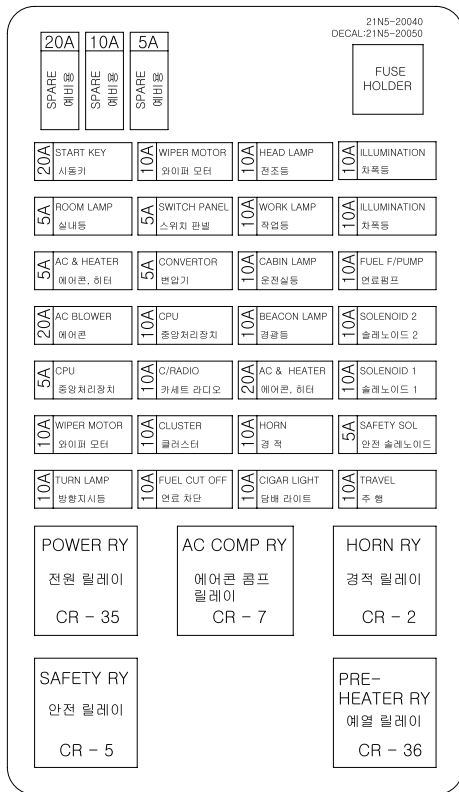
21N5-20040
DECAL:21N5-20050

20A
SPARE 예비용

10A
SPARE 예비용

5A
SPARE 예비용

FUSE HOLDER

20A START KEY 시동키

10A WIPER MOTOR 와이퍼 모터

10A HEAD LAMP 전조등

10A ILLUMINATION 차폭등

5A ROOM LAMP 실내등

5A SWITCH PANEL 스위치 판넬

10A WORK LAMP 작업등

10A ILLUMINATION 차폭등

5A AC & HEATER 에어콘, 히터

5A CONVERTOR 변압기

10A CABIN LAMP 운전실등

10A FUEL F/PUMP 연료펌프

20A AC BLOWER 에어콘

10A CPU 중앙처리장치

10A BEACON LAMP 경광등

10A SOLENOID 2 솔레노이드 2

5A CPU 중앙처리장치

10A C/RADIO 카세트 라디오

20A AC & HEATER 에어콘, 히터

10A SOLENOID 1 솔레노이드 1

10A WIPER MOTOR 와이퍼 모터

10A CLUSTER 클러스터

10A HORN 경 적

5A SAFETY SOL 안전 솔레노이드

10A TURN LAMP 방향지시등

10A FUEL CUT OFF 연료 차단

10A CIGAR LIGHT 담배 라이트

10A TRAVEL 주 행

POWER RY
전원 릴레이
CR – 35

AC COMP RY
에어콘 콤프 릴레이
CR – 7

HORN RY
경적 릴레이
CR – 2

SAFETY RY
안전 릴레이
CR – 5

PRE-HEATER RY
예열 릴레이
CR – 36